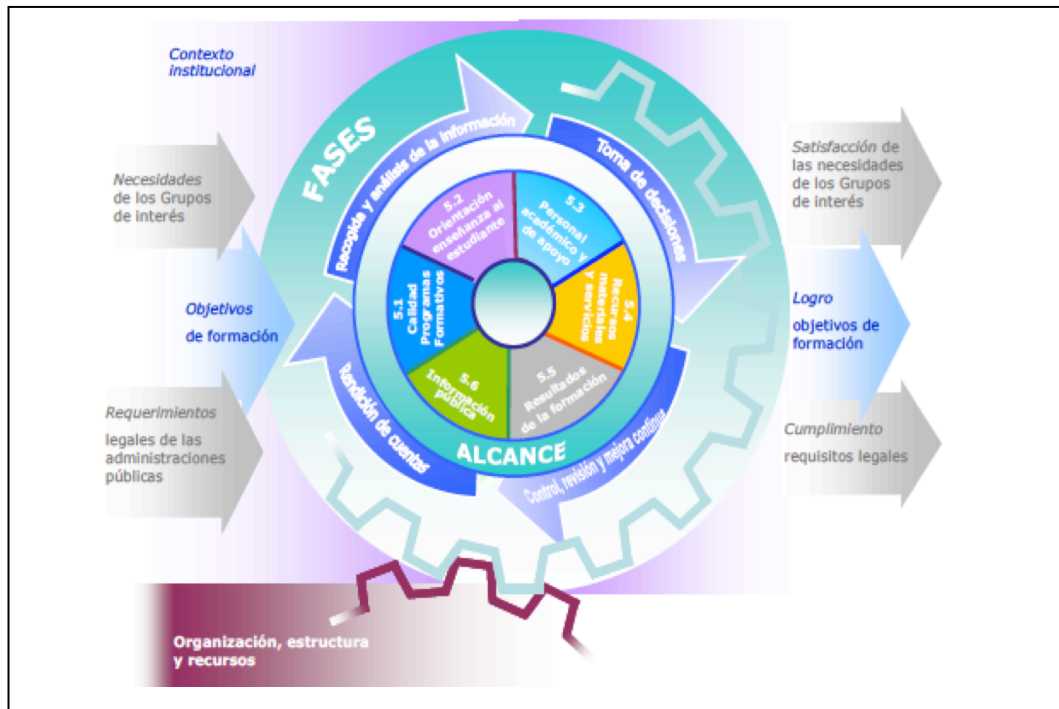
Contexto institucional

Necesidades de los Grupos de interés

Objetivos de formación

Requerimientos legales de las administraciones públicas

FASES

Recogida y análisis de la información

Toma de decisiones

Control, revisión y mejora continua

Rendición de cuentas

5.1 Calidad Programas Formativos

5.2 Orientación enseñanza al estudiante

5.3 Personal académico y de apoyo

5.4 Recursos materiales y servicios

5.5 Resultados de la formación

5.6 Información pública

ALCANCE

Satisfacción de las necesidades de los Grupos de interés

Logro objetivos de formación

Cumplimiento requisitos legales

Organización, estructura y recursos